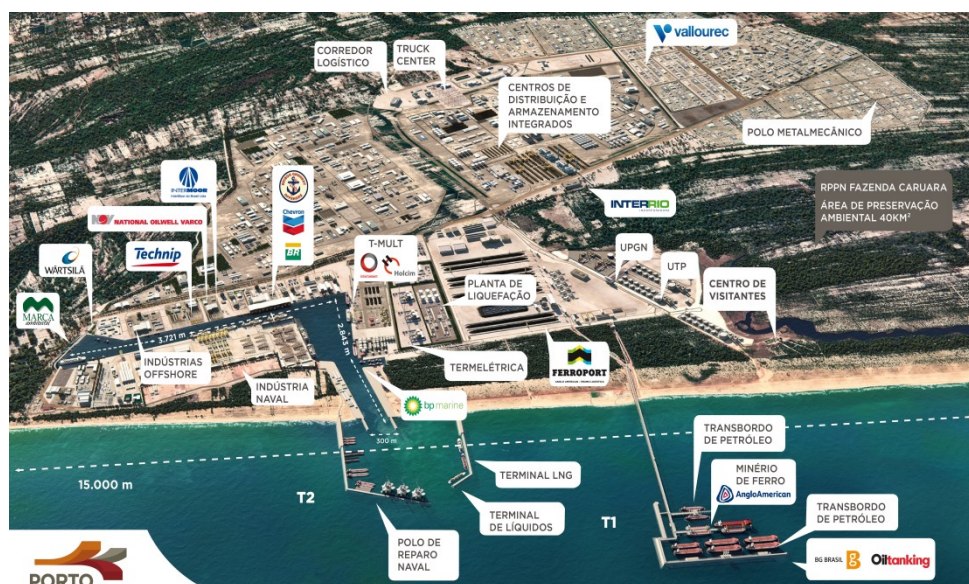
CORREDOR LOGÍSTICO

TRUCK CENTER

CENTROS DE DISTRIBUIÇÃO E ARMAZENAMENTO INTEGRADOS

vallourec

POLO METALMECÂNICO

RPPN FAZENDA CARUARA
ÁREA DE PRESERVAÇÃO AMBIENTAL 40KM²

INTERMOOR

NATIONAL OILWELL VARCO

Chevron

BR

INTERRIO

Technip

T-MULT

Holcim

UPGN

UTP

CENTRO DE VISITANTES

WÄRTSILÄ

PLANTA DE LIQUEFAÇÃO

MARCA AMBIENTAL

3.721 m

2.843 m

INDÚSTRIAS OFFSHORE

INDÚSTRIA NAVAL

TERMELÉTRICA

FERROPORT

bp marine

300 m

TRANSBORDO DE PETRÓLEO

MINÉRIO DE FERRO

AngloAmerican

TERMINAL LNG

15.000 m

T2

TERMINAL DE LÍQUIDOS

T1

TRANSBORDO DE PETRÓLEO

POLO DE REPARO NAVAL

BG BRASIL

Oiltanking

PORTO